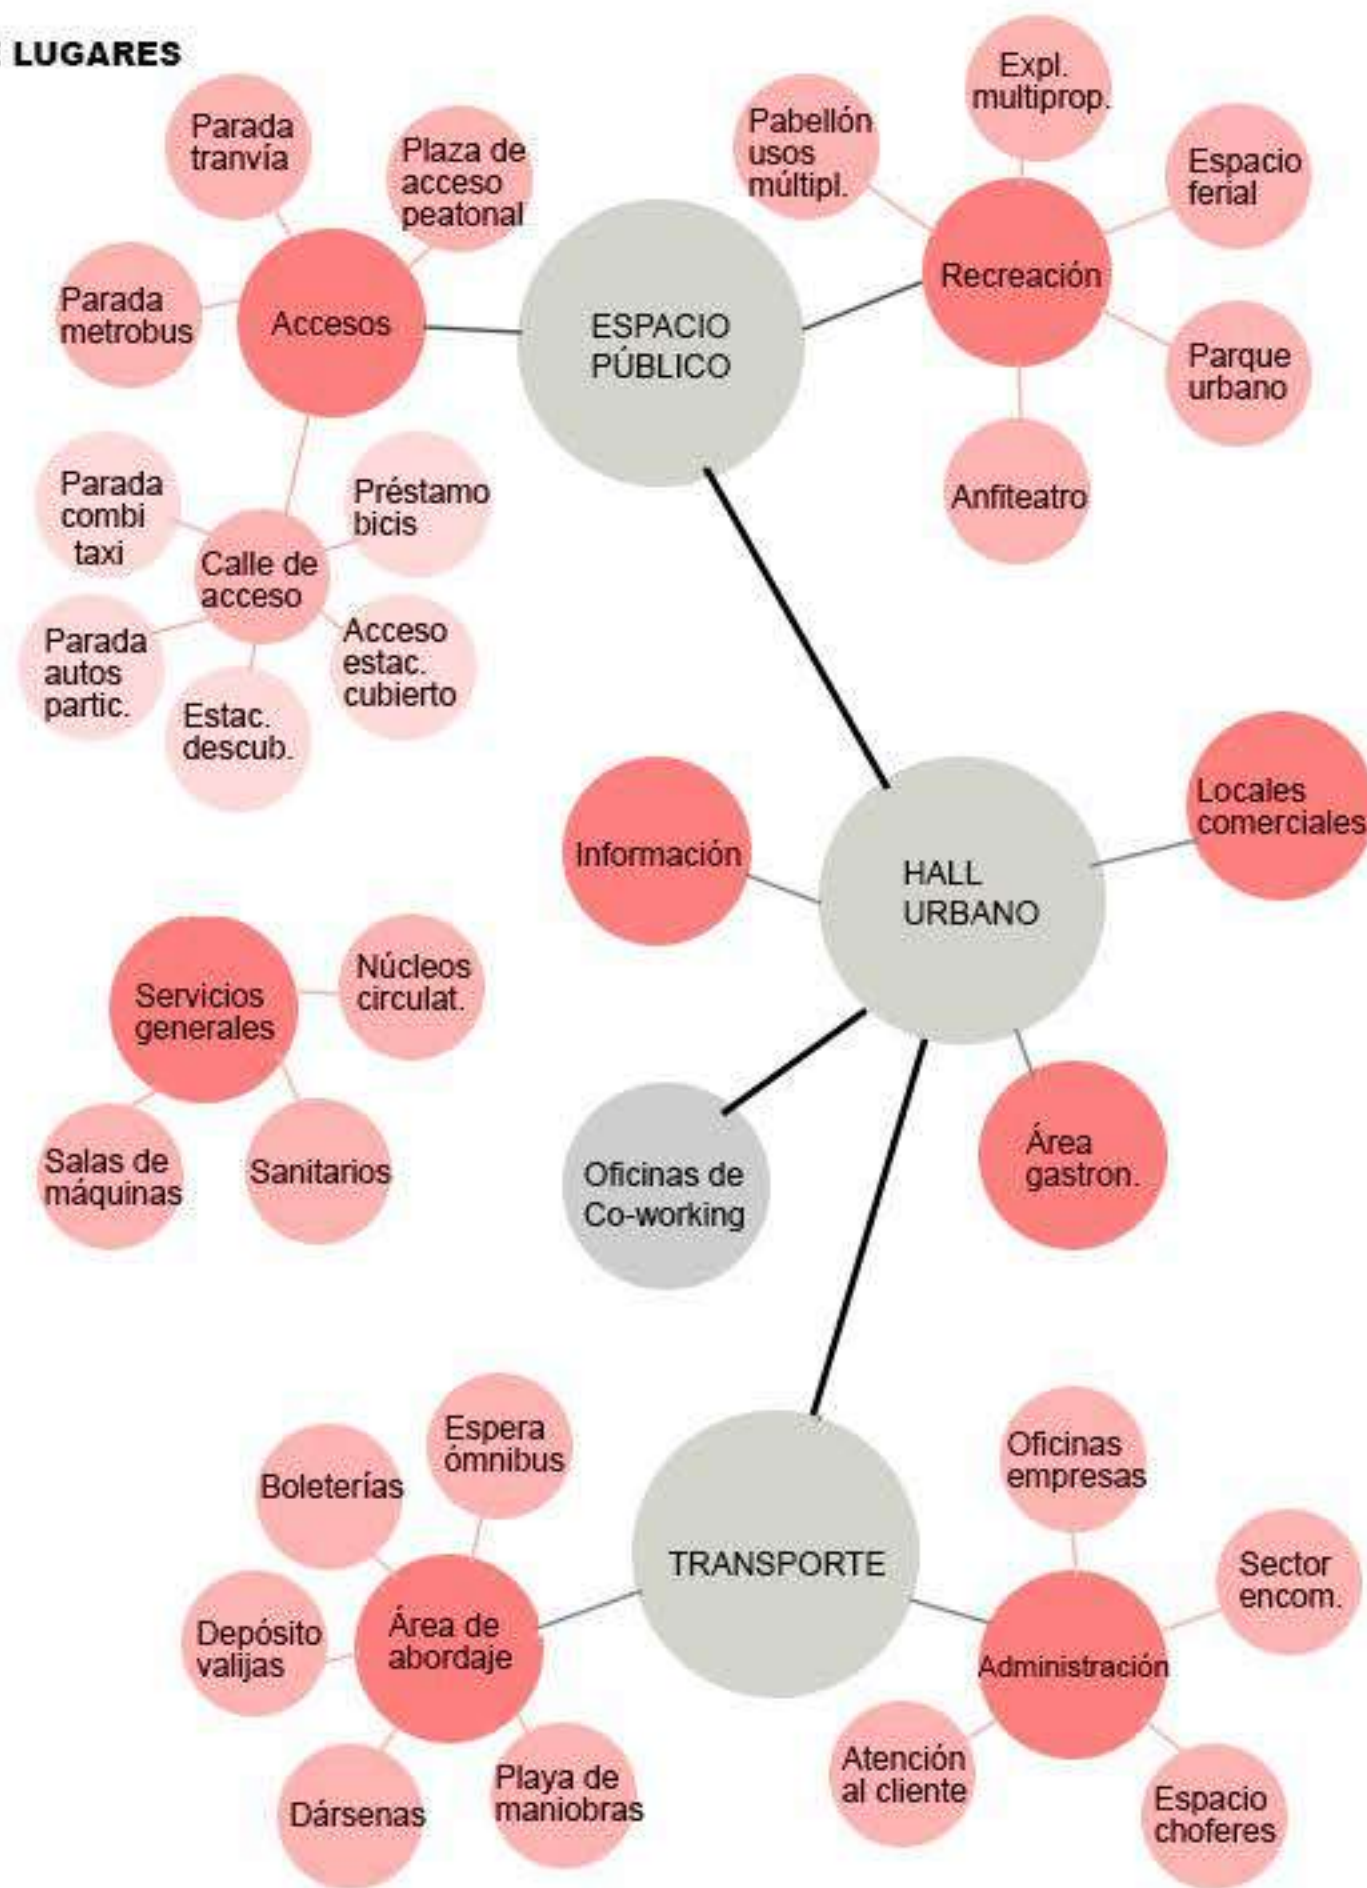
LUGARES

Parada tranvía

Plaza de acceso peatonal

Parada metrobus

Accesos

ESPACIO PÚBLICO

Pabellón usos múltipl.

Expl. multiprop.

Espacio ferial

Recreación

Parque urbano

Anfiteatro

Parada combi taxi

Préstamo bicis

Calle de acceso

Parada autos partic.

Acceso estac. cubierto

Estac. descub.

Información

HALL URBANO

Locales comerciales

Servicios generales

Núcleos circulat.

Salas de máquinas

Sanitarios

Oficinas de Co-working

Área gastron.

Boleterías

Espera ómnibus

TRANSPORTE

Oficinas empresas

Sector encom.

Depósito valijas

Área de abordaje

Administración

Dársenas

Playa de maniobras

Atención al cliente

Espacio choferes